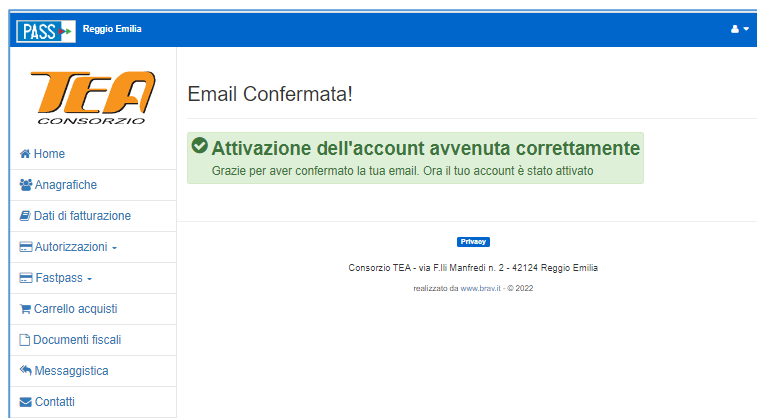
PASS Reggio Emilia

TEA CONSORZIO

Home
Anagrafiche
Dati di fatturazione
Autorizzazioni
Fastpass
Carrello acquisti
Documenti fiscali
Messaggistica
Contatti

Email Confermata!

Attivazione dell'account avvenuta correttamente
Grazie per aver confermato la tua email. Ora il tuo account è stato attivato

Privacy

Consorzio TEA - via F.lli Manfredi n. 2 - 42124 Reggio Emilia

realizzato da www.brav.it - © 2022